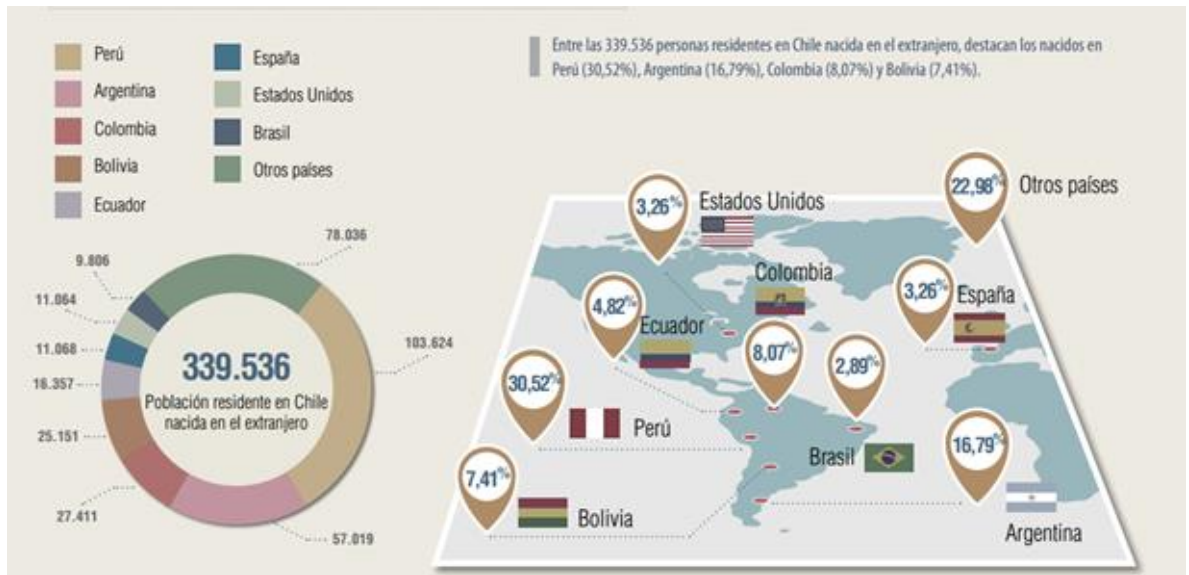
Perú
Argentina
Colombia
Bolivia
Ecuador
España
Estados Unidos
Brasil
Otros países

Entre las 339.536 personas residentes en Chile nacida en el extranjero, destacan los nacidos en Perú (30,52%), Argentina (16,79%), Colombia (8,07%) y Bolivia (7,41%).

78.036
9.806
11.064
11.068
16.357
25.151
27.411
57.019
103.624

339.536
Población residente en Chile nacida en el extranjero

3,26%
Estados Unidos
22,98%
Otros países
Colombia
4,82%
Ecuador
3,26%
España
8,07%
2,89%
30,52%
Perú
Brasil
16,79%
7,41%
Bolivia
Argentina